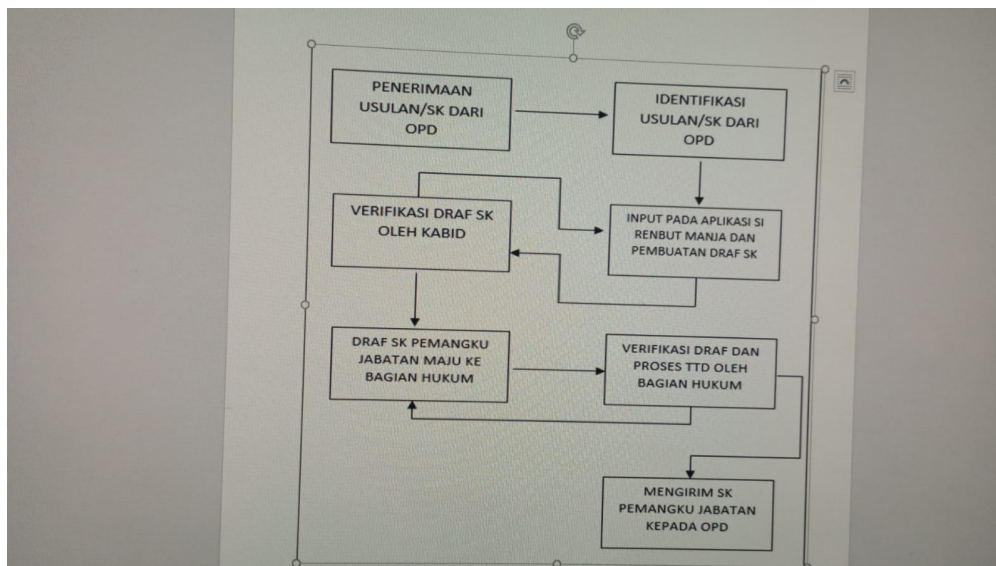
PENERIMAAN USULAN/SK DARI OPD

IDENTIFIKASI USULAN/SK DARI OPD

VERIFIKASI DRAF SK OLEH KABID

INPUT PADA APLIKASI SI RENBUT MANJA DAN PEMBUATAN DRAF SK

DRAF SK PEMANGKU JABATAN MAJU KE BAGIAN HUKUM

VERIFIKASI DRAF DAN PROSES TTD OLEH BAGIAN HUKUM

MENGIRIM SK PEMANGKU JABATAN KEPADA OPD